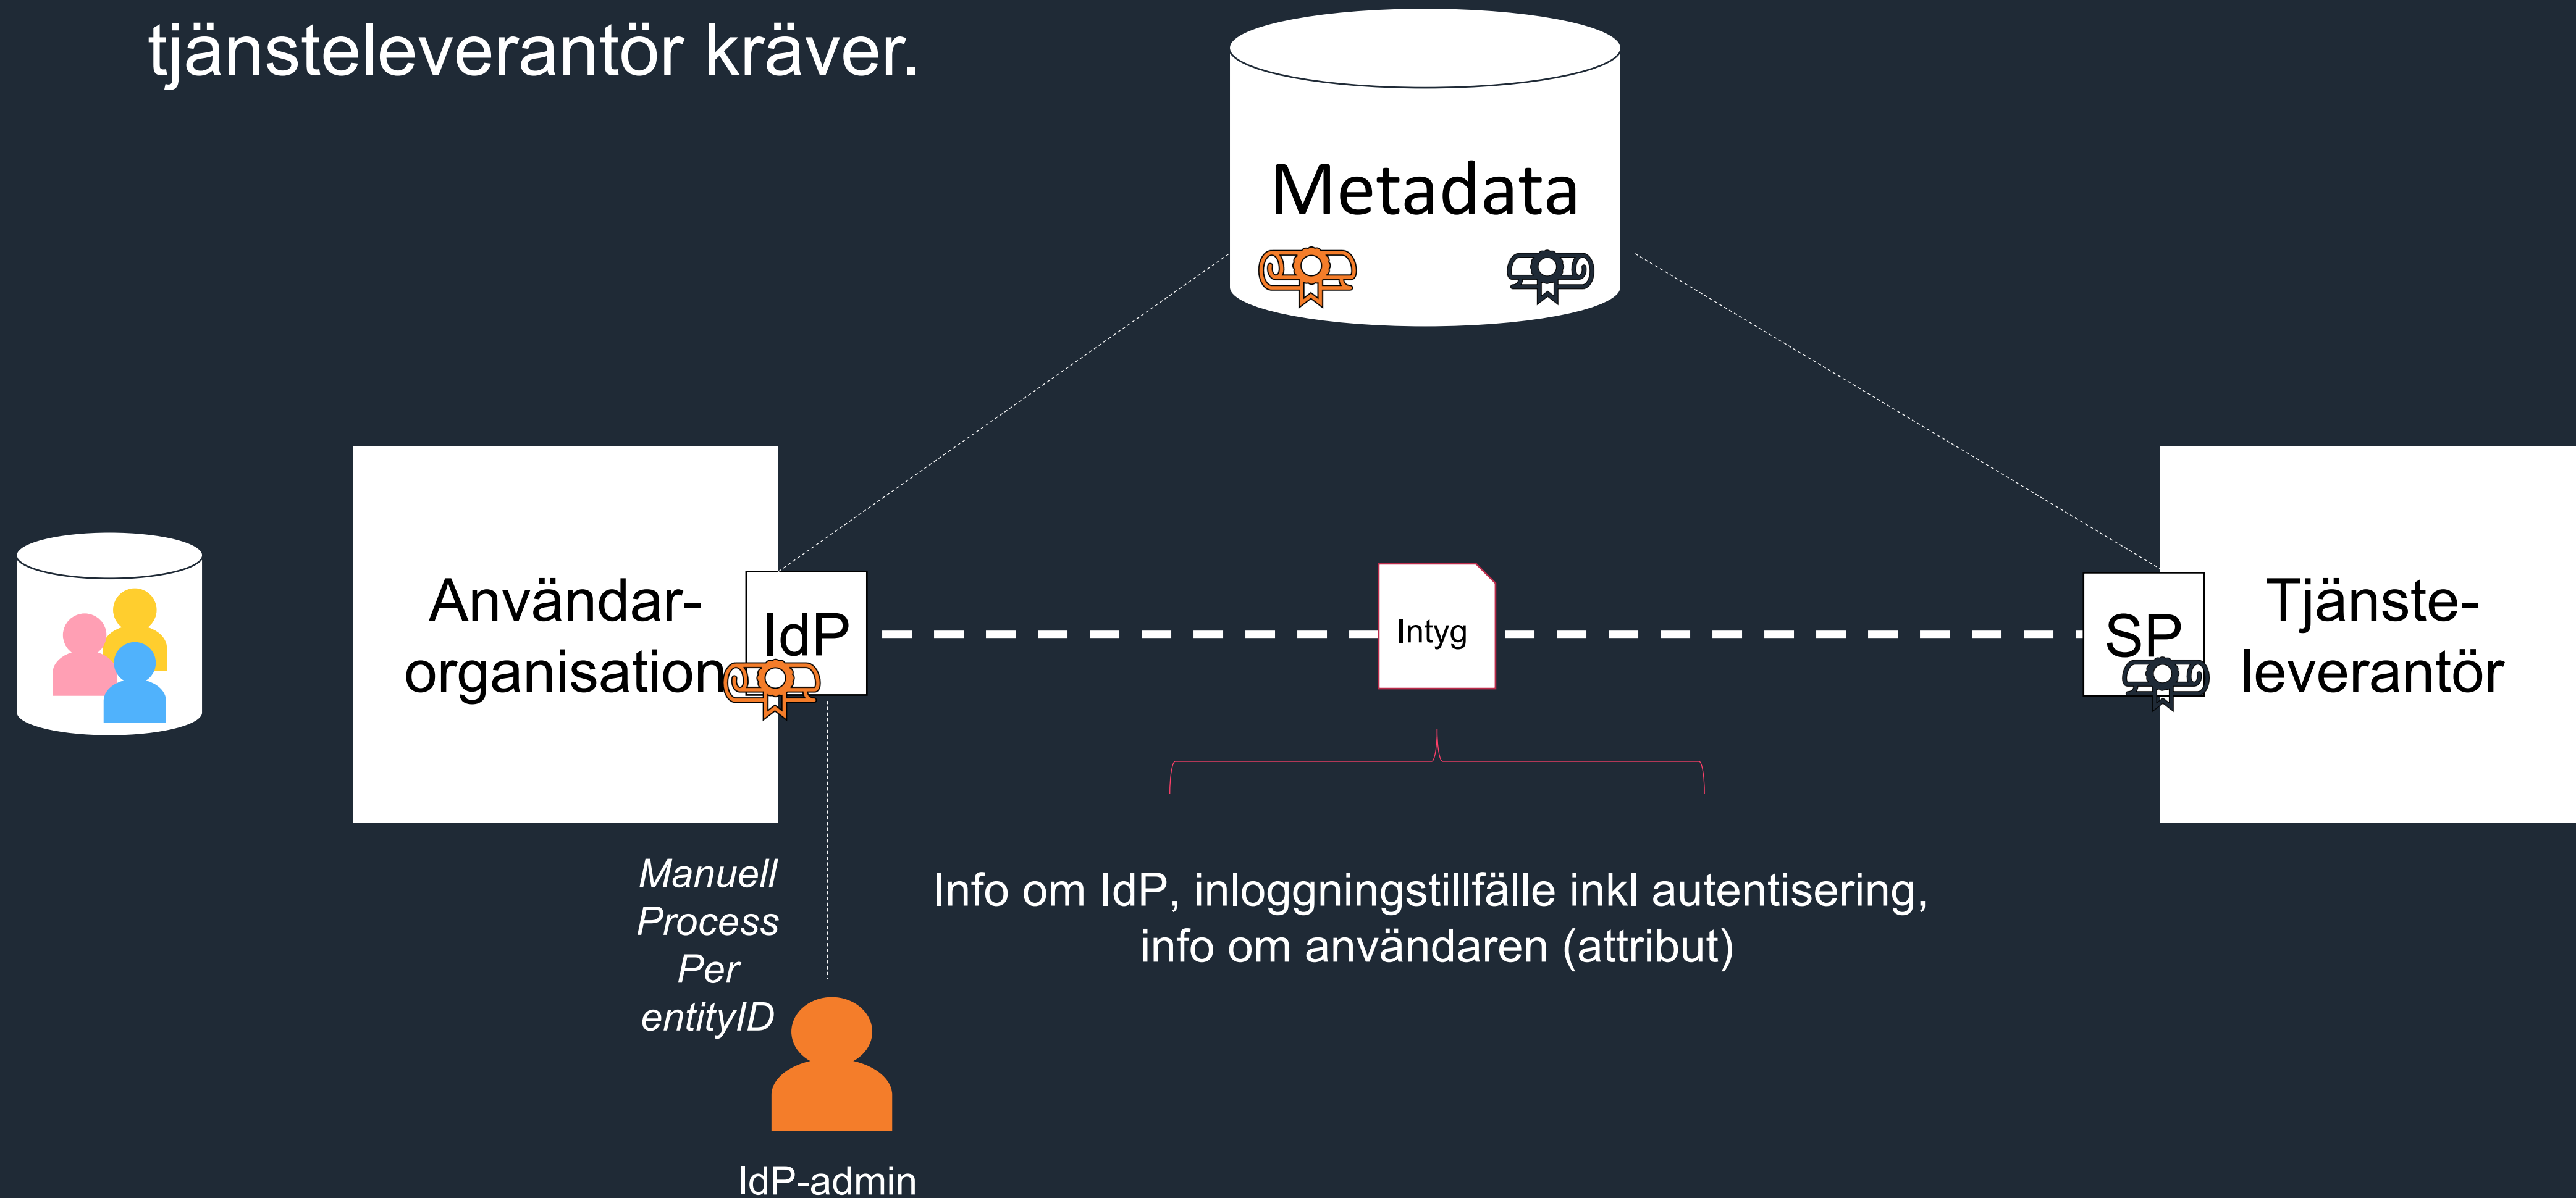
tjänsteleverantör kräver.

Metadata

Användar-organisation

IdP

Intyg

SP

Tjänste-leverantör

Manuell Process Per entityID

Info om IdP, inloggningstillfälle inkl autentisering, info om användaren (attribut)

IdP-admin